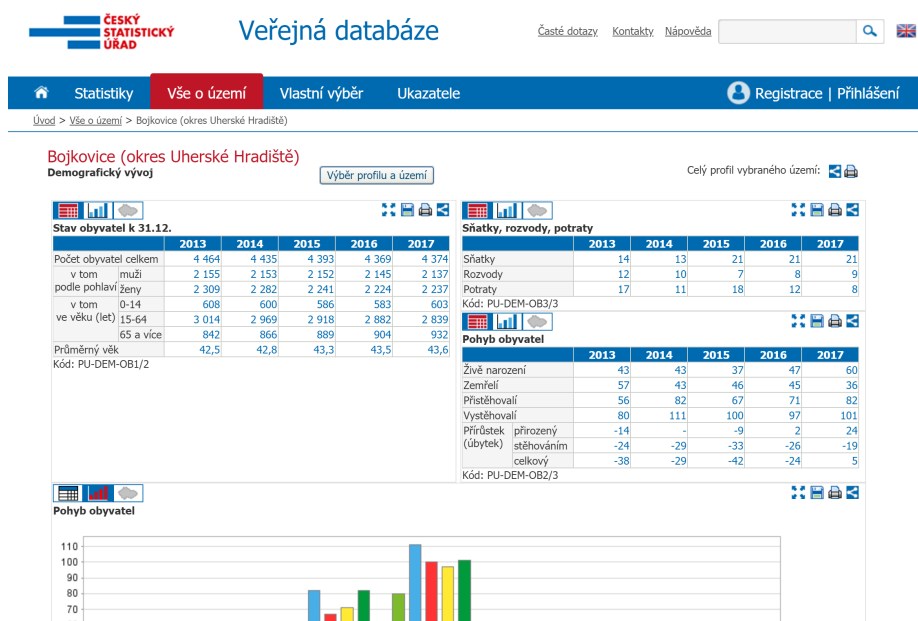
ČESKÝ STATISTICKÝ ÚŘAD

Veřejná databáze

Časté dotazy Kontakty Nápověda

Statistiky Vše o území Vlastní výběr Ukazatele

Registrace | Přihlášení

Úvod > Vše o území > Bojkovice (okres Uherské Hradiště)

Bojkovice (okres Uherské Hradiště)
Demografický vývoj

Výběr profilu a území

Celý profil vybraného území:

Stav obyvatel k 31.12.

| | | 2013 | 2014 | 2015 | 2016 | 2017 |
|---|---|---|---|---|---|---|
| Počet obyvatel | celkem | 4 464 | 4 435 | 4 393 | 4 369 | 4 374 |
| v tom podle pohlaví | muži | 2 155 | 2 153 | 2 152 | 2 145 | 2 137 |
| | ženy | 2 309 | 2 282 | 2 241 | 2 224 | 2 237 |
| v tom ve věku (let) | 0-14 | 608 | 600 | 586 | 583 | 603 |
| | 15-64 | 3 014 | 2 969 | 2 918 | 2 882 | 2 839 |
| | 65 a více | 842 | 866 | 889 | 904 | 932 |
| Průměrný věk | | 42,5 | 42,8 | 43,3 | 43,5 | 43,6 |

Kód: PU-DEM-OB1/2

Sňatky, rozvody, potraty

| | 2013 | 2014 | 2015 | 2016 | 2017 |
|---|---|---|---|---|---|
| Sňatky | 14 | 13 | 21 | 21 | 21 |
| Rozvody | 12 | 10 | 7 | 8 | 9 |
| Potraty | 17 | 11 | 18 | 12 | 8 |

Kód: PU-DEM-OB3/3

Pohyb obyvatel

| | | 2013 | 2014 | 2015 | 2016 | 2017 |
|---|---|---|---|---|---|---|
| Živě narození | | 43 | 43 | 37 | 47 | 60 |
| Zemřelí | | 57 | 43 | 46 | 45 | 36 |
| Přistěhovalí | | 56 | 82 | 67 | 71 | 82 |
| Vystěhovalí | | 80 | 111 | 100 | 97 | 101 |
| Přírůstek (úbytek) | přirozený | -14 | - | -9 | 2 | 24 |
| | stěhováním | -24 | -29 | -33 | -26 | -19 |
| | celkový | -38 | -29 | -42 | -24 | 5 |

Kód: PU-DEM-OB2/3

Pohyb obyvatel

110
100
90
80
70